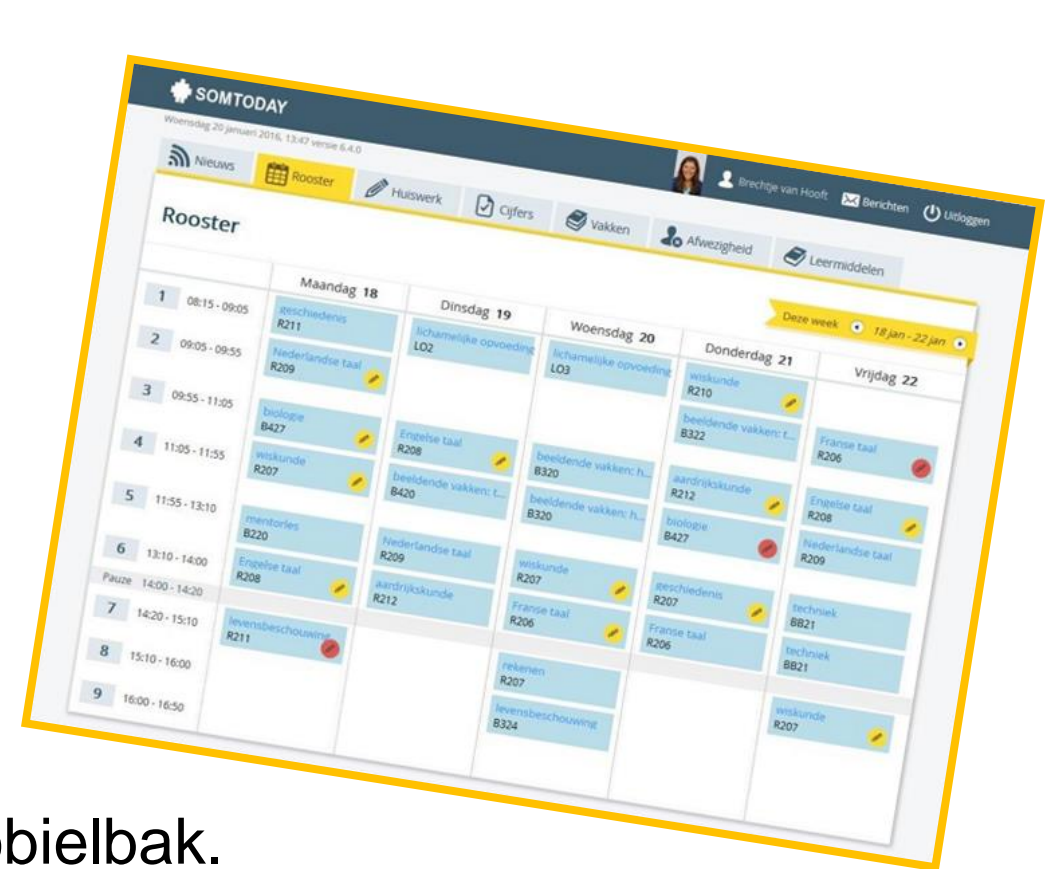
SOMTODAY
Woensdag 20 januari 2016, 13:47 versie 6.4.0

Nieuws
Rooster
Huiswerk
Cijfers
Vakken
Afwezigheid
Leermiddelen
Brechtje van Hooft
Berichten
Uitloggen

Rooster

Deze week 18 jan - 22 jan

| | Maandag 18 | Dinsdag 19 | Woensdag 20 | Donderdag 21 | Vrijdag 22 |
|---|---|---|---|---|---|
| 1 08:15 - 09:05 | geschiedenis R211 | lichamelijke opvoeding LO2 | lichamelijke opvoeding LO3 | | |
| 2 09:05 - 09:55 | Nederlandse taal R209 | | | wiskunde R210 | |
| 3 09:55 - 11:05 | biologie B427 | Engelse taal R208 | | beeldende vakken: t... B322 | Franse taal R206 |
| 4 11:05 - 11:55 | wiskunde R207 | beeldende vakken: t... B420 | beeldende vakken: h... B320 | aardrijkskunde R212 | Engelse taal R208 |
| 5 11:55 - 13:10 | mentorles B220 | Nederlandse taal R209 | beeldende vakken: h... B320 | biologie B427 | Nederlandse taal R209 |
| 6 13:10 - 14:00 | Engelse taal R208 | aardrijkskunde R212 | wiskunde R207 | geschiedenis R207 | |
| Pauze 14:00 - 14:20 | | | | | |
| 7 14:20 - 15:10 | levensbeschouwing R211 | | Franse taal R206 | Franse taal R206 | techniek BB21 |
| 8 15:10 - 16:00 | | | rekenen R207 | | techniek BB21 |
| 9 16:00 - 16:50 | | | levensbeschouwing B324 | | wiskunde R207 |

bielbak.